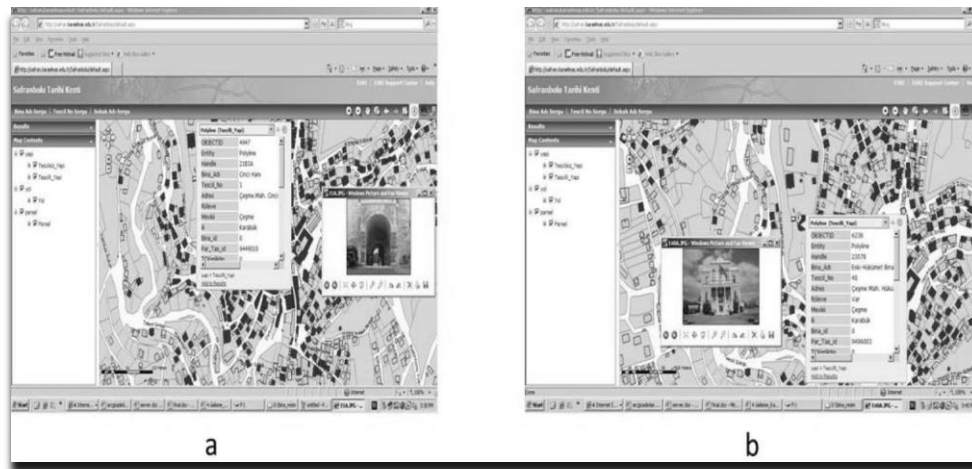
Safranbolu Tarihi Kenti

Bina Adı Sorgu | Tescil No Sorgu | Sokak Adı Sorgu

Results

Map Contents

yapı
Tescilsiz_Yapı
Tescili_Yapi
yol
Yol
parsel
Parsel

| Polyline (Tescili_Yapi) | |
|---|---|
| OBJECTID | 4947 |
| Entity | Polyline |
| Handle | 2183A |
| Bina_Adi | Cinci Hanı |
| Tescil_No | 1 |
| Adres | Çeşme Mah. Cinci |
| Kökeve | |
| Mevkii | Çeşme |
| il | Karabük |
| Bina_id | 0 |
| Par_Tas_id | 8449010 |

a

Safranbolu Tarihi Kenti

Bina Adı Sorgu | Tescil No Sorgu | Sokak Adı Sorgu

Results

Map Contents

yapı
Tescilsiz_Yapı
Tescili_Yapi
yol
Yol
parsel
Parsel

| Polyline (Tescili_Yapi) | |
|---|---|
| OBJECTID | 4236 |
| Entity | Polyline |
| Handle | 23576 |
| Bina_Adi | Eski Hükümet Bina |
| Tescil_No | 48 |
| Adres | Çeşme Mah. Hükü |
| Kökeve | Var |
| Mevkii | Çeşme |
| il | Karabük |
| Bina_id | 8 |
| Par_Tas_id | 8449003 |

b